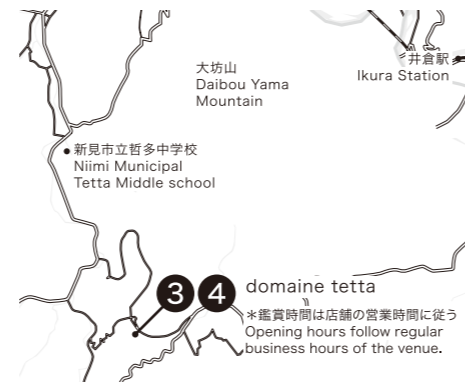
大坊山
Daibou Yama Mountain

井倉駅
Ikura Station

新見市立哲多中学校
Niimi Municipal Tetta Middle school

3

4

domaine tetta

＊鑑賞時間は店舗の営業時間に従う
Opening hours follow regular business hours of the venue.